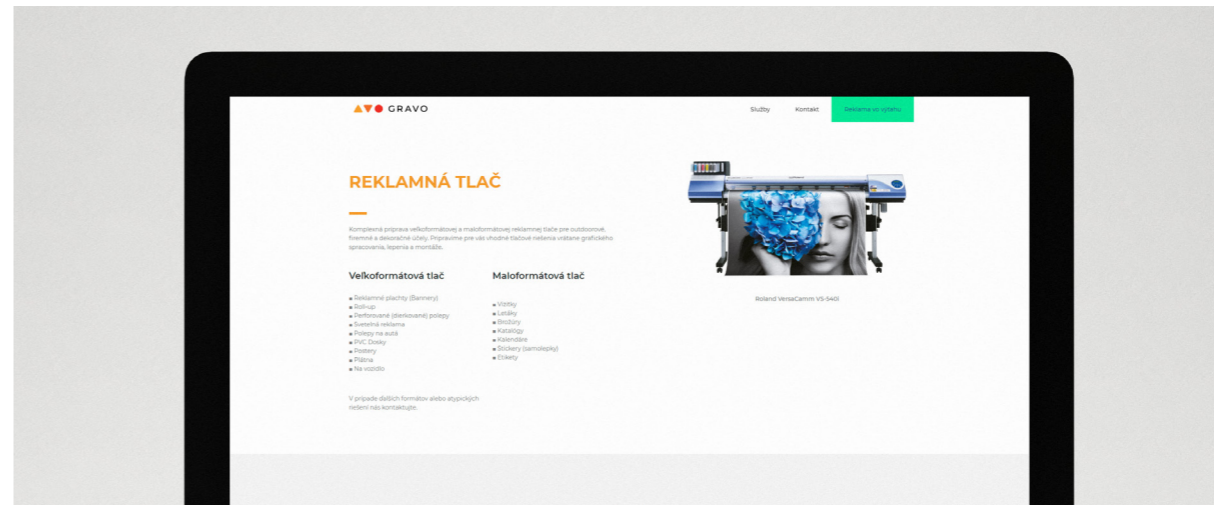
GRAVO

Služby Kontakt Reklama vo výťahu

REKLAMNÁ TLAČ

Komplexná príprava veľkoformátovej a maloformátovej reklamnej tlače pre outdoorové, firemné a dekoračné účely. Pripravíme pre vás vhodné tlačové riešenia vrátane grafického spracovania, lepenia a montáže.

Veľkoformátová tlač

Reklamné plachty (Bannery)
Roll-up
Perforované (dierkované) polepy
Svetelná reklama
Polepy na autá
PVC Dosky
Postery
Plátna
Na vozidlo

V prípade ďalších formátov alebo atypických riešení nás kontaktujte.

Maloformátová tlač

Vizitky
Letáky
Brožúry
Katalógy
Kalendáre
Stickery (samolepky)
Etikety

Roland VersaCamm VS-540i